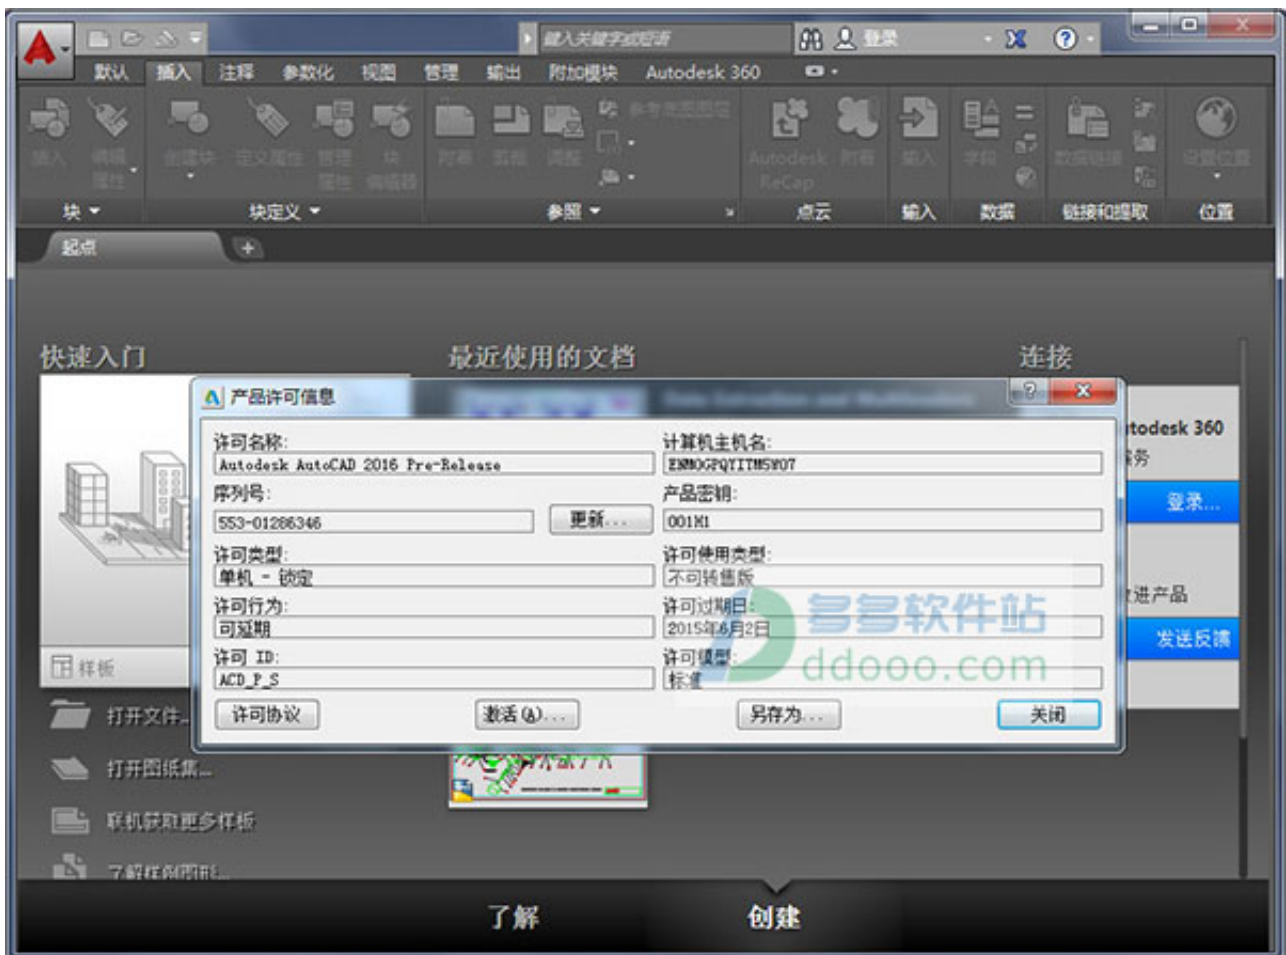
键入关键字或短语

登录

默认 插入 注释 参数化 视图 管理 输出 附加模块 Autodesk 360

插入 编辑属性 创建块 定义属性 管理属性 块编辑器 附着 剪裁 调整 参考底图图层 Autodesk ReCap 附着 输入 字段 数据链接 设置位置

块 块定义 参照 点云 输入 数据 链接和提取 位置

起点

快速入门

最近使用的文档

连接

产品许可信息

许可名称:
Autodesk AutoCAD 2016 Pre-Release

计算机主机名:
EXMOGPQYITM5MO7

序列号:
553-01286346

更新...

产品密钥:
001H1

许可类型:
单机 - 锁定

许可使用类型:
不可转售版

许可行为:
可延期

许可过期日:
2015年6月2日

许可 ID:
ACD_P_S

许可模型:
标准

许可协议

激活(A)...

另存为...

关闭

多多软件站
ddooo.com

todesk 360

务

登录...

进产品

发送反馈

样板

打开文件...

打开图纸集...

联机获取更多样板

了解样例图形...

了解

创建